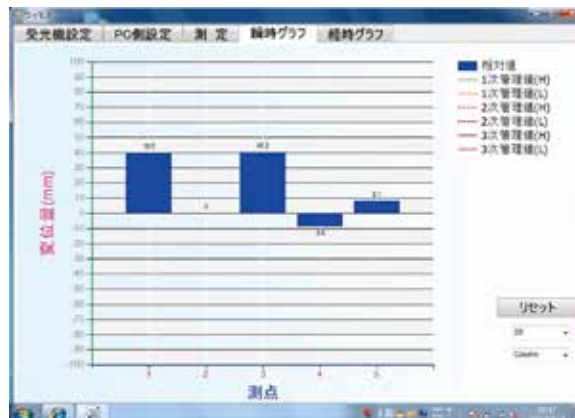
受光機設定　PC側設定　測 定　瞬時グラフ　経時グラフ

100
90
80
70
60
50
40
30
20
10
0
-10
-20
-30
-40
-50
-60
-70
-80
-90
-100

変位量(mm)

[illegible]
0
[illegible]
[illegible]
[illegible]

1　2　3　4　5

測点

相対値
1次管理値(H)
1次管理値(L)
2次管理値(H)
2次管理値(L)
3次管理値(H)
3次管理値(L)

リセット
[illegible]
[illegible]